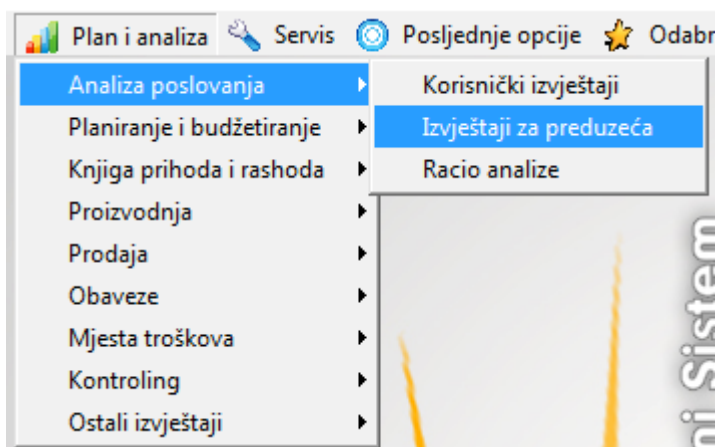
Plan i analiza Servis Posljednje opcije Odabr

Analiza poslovanja
Planiranje i budžetiranje
Knjiga prihoda i rashoda
Proizvodnja
Prodaja
Obaveze
Mjesta troškova
Kontroling
Ostali izvještaji

Korisnički izvještaji
Izvještaji za preduzeća
Racio analize

i Sistem